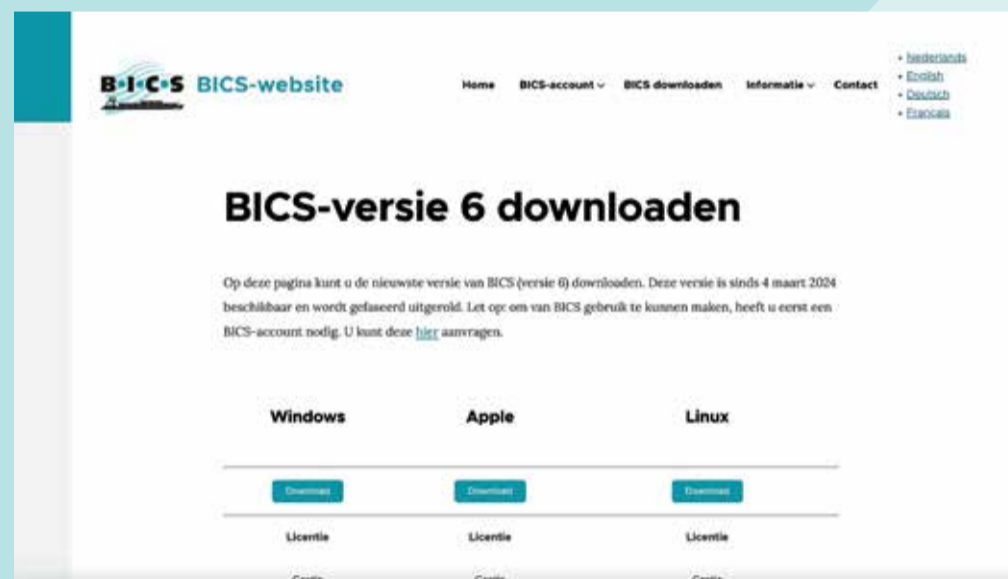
B·I·C·S BICS-website

Home BICS-account BICS downloaden Informatie Contact

• Nederlands
• English
• Deutsch
• Français

BICS-versie 6 downloaden

Op deze pagina kunt u de nieuwste versie van BICS (versie 6) downloaden. Deze versie is sinds 4 maart 2024 beschikbaar en wordt gefaseerd uitgerold. Let op: om van BICS gebruik te kunnen maken, heeft u eerst een BICS-account nodig. U kunt deze hier aanvragen.

| Windows | Apple | Linux |
|---|---|---|
| Download | Download | Download |
| Licentie | Licentie | Licentie |
| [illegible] | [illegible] | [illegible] |